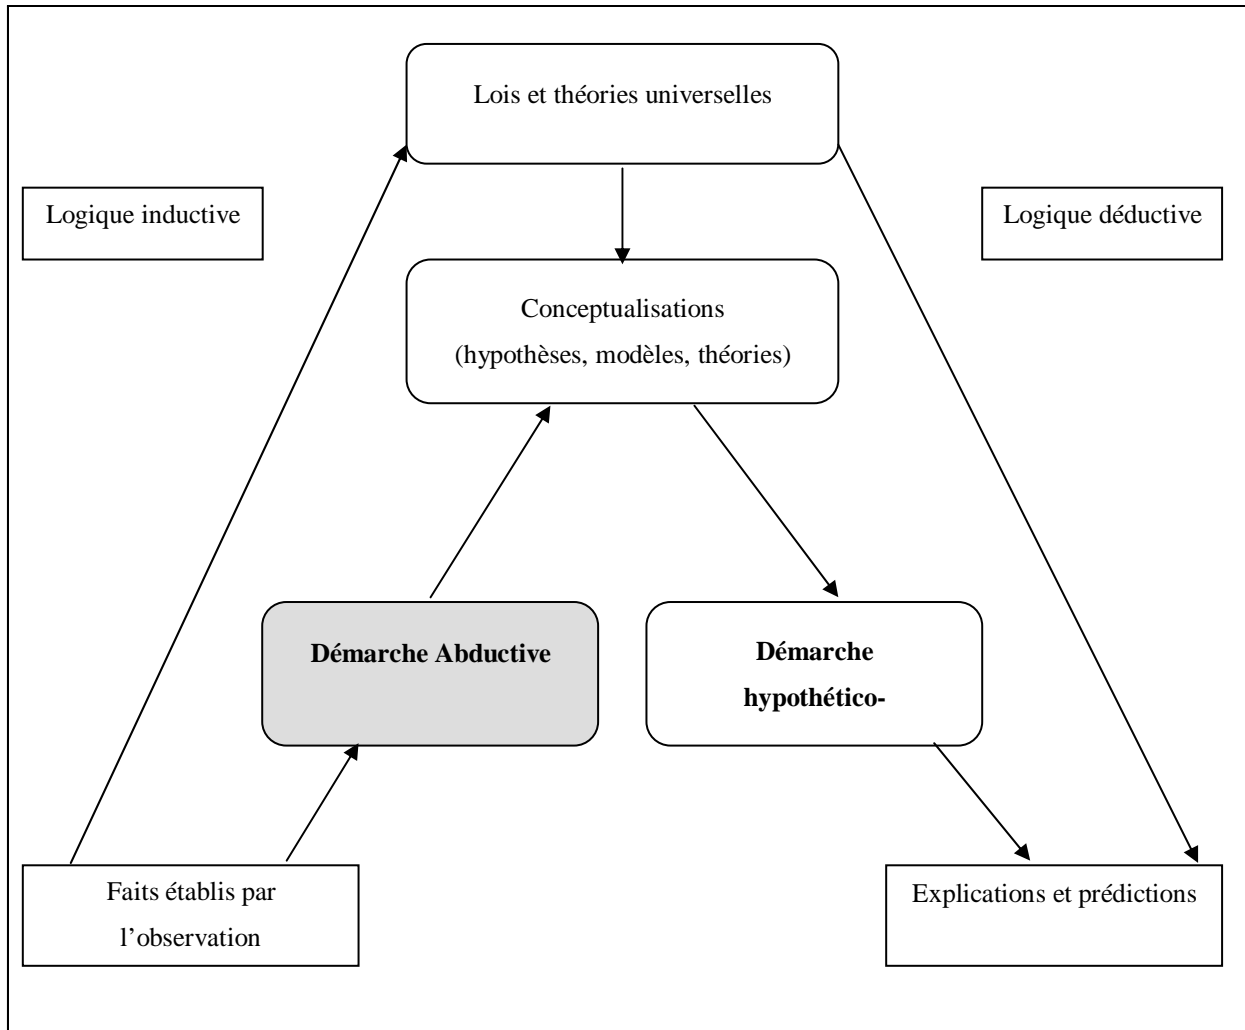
Lois et théories universelles

Logique inductive

Logique déductive

Conceptualisations
(hypothèses, modèles, théories)

**Démarche Abductive**

**Démarche hypothético-**

Faits établis par l'observation

Explications et prédictions